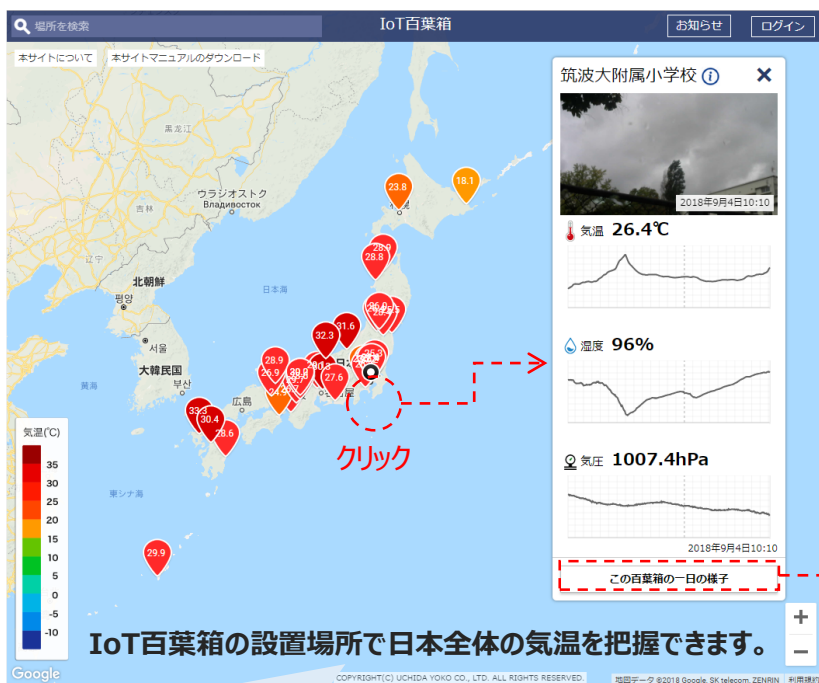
場所を検索

IoT百葉箱

お知らせ

ログイン

本サイトについて

本サイトマニュアルのダウンロード

黒龍江

ウラジオストク
Владивосток

吉林

北朝鮮

평양

서울

大韓民国

부산

黄海

東シナ海

日本海

広島

23.8

18.1

28.0

28.8

26.9

32.3

31.6

28.9

26.9

27.6

33.3

30.4

28.6

29.9

気温(℃)

35

30

25

20

15

10

5

0

-5

-10

クリック

筑波大附属小学校

2018年9月4日10:10

気温 26.4℃

湿度 96%

気圧 1007.4hPa

2018年9月4日10:10

この百葉箱の一日の様子

IoT百葉箱の設置場所で日本全体の気温を把握できます。

Google

COPYRIGHT(C) UCHIDA YOKO CO., LTD. ALL RIGHTS RESERVED.

地図データ ©2018 Google, SK telecom, ZENRIN 利用規約

+

−